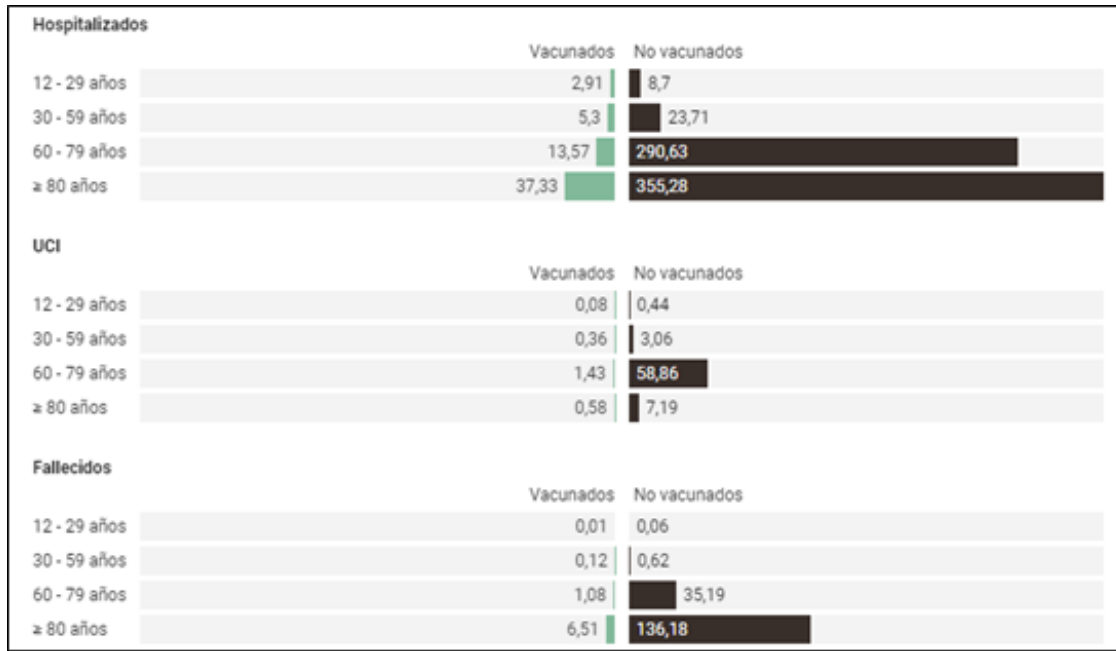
Hospitalizados

| | Vacunados | No vacunados |
|---|---|---|
| 12 - 29 años | 2,91 | 8,7 |
| 30 - 59 años | 5,3 | 23,71 |
| 60 - 79 años | 13,57 | 290,63 |
| ≥ 80 años | 37,33 | 355,28 |

UCI

| | Vacunados | No vacunados |
|---|---|---|
| 12 - 29 años | 0,08 | 0,44 |
| 30 - 59 años | 0,36 | 3,06 |
| 60 - 79 años | 1,43 | 58,86 |
| ≥ 80 años | 0,58 | 7,19 |

Fallecidos

| | Vacunados | No vacunados |
|---|---|---|
| 12 - 29 años | 0,01 | 0,06 |
| 30 - 59 años | 0,12 | 0,62 |
| 60 - 79 años | 1,08 | 35,19 |
| ≥ 80 años | 6,51 | 136,18 |